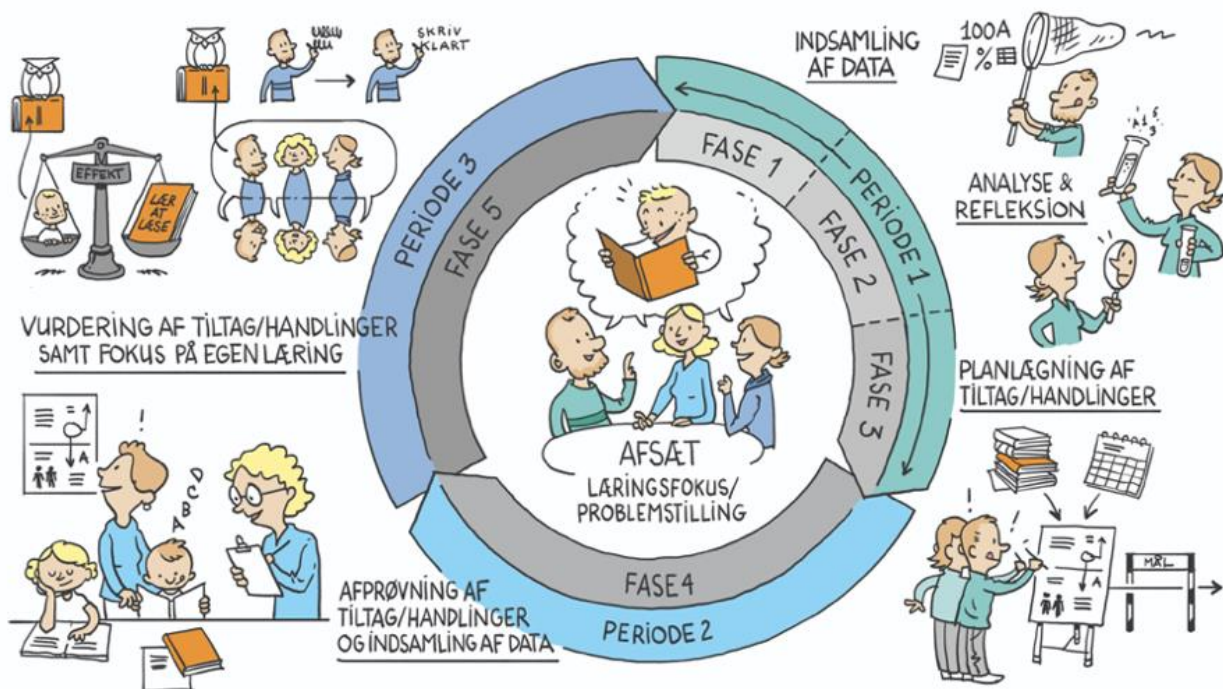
INDSAMLING AF DATA

100A

ANALYSE & REFLEKSION

PLANLÆGNING AF TILTAG/HANDLINGER

MÅL

FASE 1

FASE 2

FASE 3

PERIODE 1

PERIODE 3

FASE 5

AFSÆT

LÆRINGSFOKUS/ PROBLEMSTILLING

FASE 4

PERIODE 2

AFPRØVNING AF TILTAG/HANDLINGER OG INDSAMLING AF DATA

VURDERING AF TILTAG/HANDLINGER SAMT FOKUS PÅ EGEN LÆRING

EFFEKT

LÆR AT LÆSE

SKRIV KLART

A B C D

A